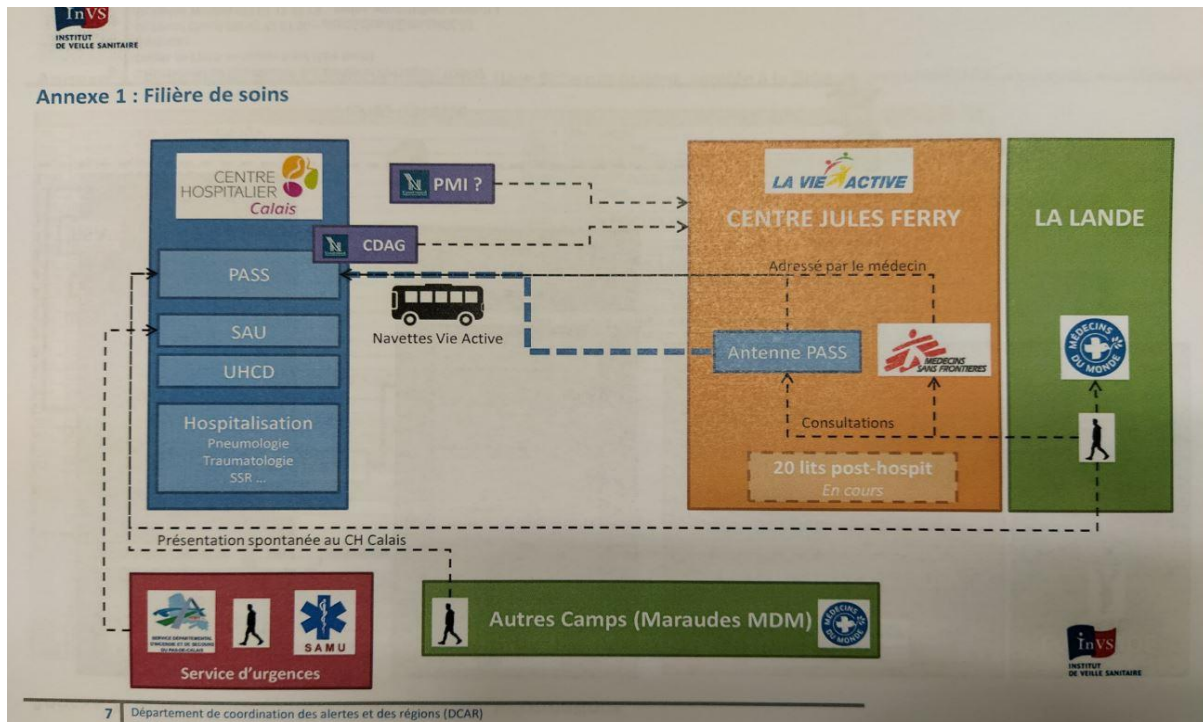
InVS
INSTITUT DE VEILLE SANITAIRE

Annexe 1 : Filière de soins

CENTRE HOSPITALIER Calais

PMI ?

CDAG

PASS

SAU

UHCD

Hospitalisation
Pneumologie
Traumatologie
SSR ...

Navettes Vie Active

LA VIE ACTIVE

CENTRE JULES FERRY

Adressé par le médecin

Antenne PASS

MEDECINS SANS FRONTIERES

Consultations

20 lits post-hospit
En cours

LA LANDE

MÉDECINS DU MONDE

Présentation spontanée au CH Calais

SERVICE DÉPARTEMENTAL D'INCENDIE ET DE SECOURS DU PAS-DE-CALAIS

SAMU

Service d'urgences

Autres Camps (Maraudes MDM)

MÉDECINS DU MONDE

InVS
INSTITUT DE VEILLE SANITAIRE

7 Département de coordination des alertes et des régions (DCAR)